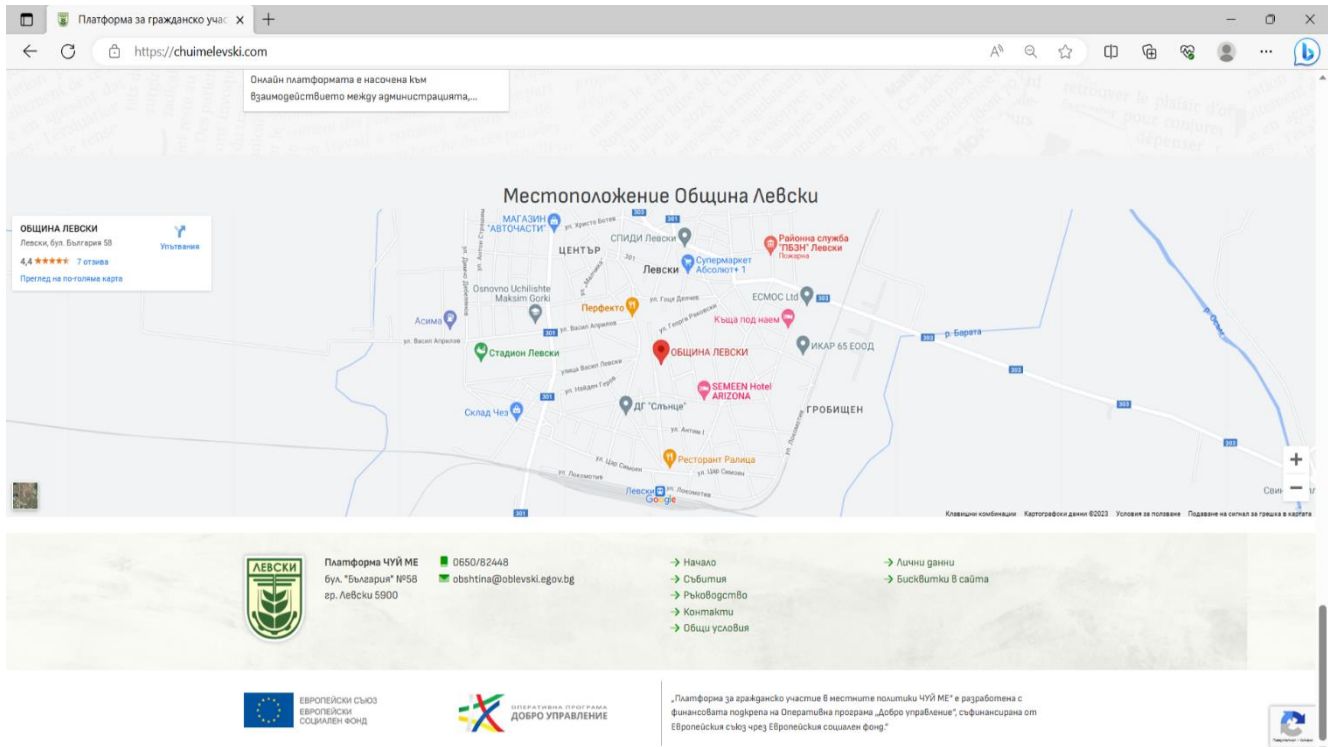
Платформа за гражданско учас ×
https://chuimelevski.com

Онлайн платформата е насочена към взаимодействието между администрацията,...

Местоположение Община Левски

ОБЩИНА ЛЕВСКИ
Левски, бул. България 58
4,4 ★★★★★ 7 отзива
Преглед на по-голяма карта
Упътвания

МАГАЗИН "АВТОЧАСТИ"
ЦЕНТЪР
СПИДИ Левски
Районна служба "ПБЗН" Левски
Пожарна
Супермаркет Абсолют+ 1
Левски
Osnovno Uchilishte Maksim Gorki
Перфекто
ЕСМОС Ltd
Къща под наем
Асима
Стадион Левски
ОБЩИНА ЛЕВСКИ
ИКАР 65 ЕООД
р. Барата
SEMEEN Hotel ARIZONA
ДГ "Слънце"
ГРОБИЩЕН
Склад Чез
Ресторант Ралица
Левски
Google
Свищ
Клавишни комбинации Картографски данни ©2023 Условия за ползване Подаване на сигнал за грешка в картата

ЛЕВСКИ
Платформа ЧУЙ МЕ
бул. "България" №58
гр. Левски 5900
0650/82448
obshtina@oblevski.egov.bg
→ Начало
→ Събития
→ Ръководство
→ Контакти
→ Общи условия
→ Лични данни
→ Бисквитки в сайта

ЕВРОПЕЙСКИ СЪЮЗ
ЕВРОПЕЙСКИ СОЦИАЛЕН ФОНД
ОПЕРАТИВНА ПРОГРАМА
ДОБРО УПРАВЛЕНИЕ

„Платформа за гражданско участие в местните политики ЧУЙ МЕ" е разработена с финансовата подкрепа на Оперативна програма „Добро управление", съфинансирана от Европейския съюз чрез Европейския социален фонд."